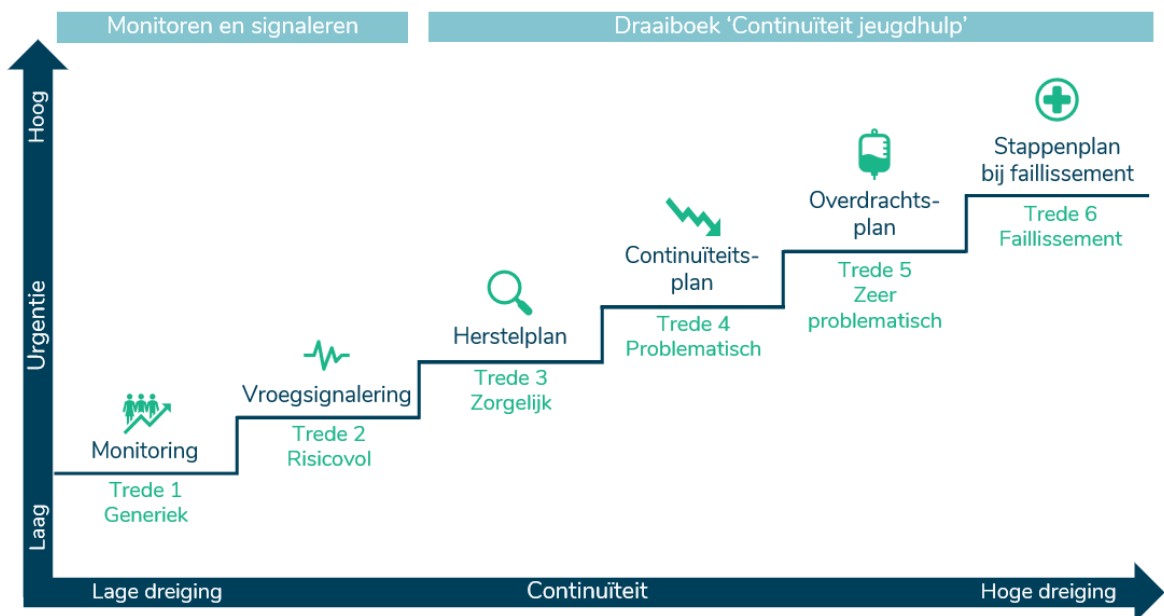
Monitoren en signaleren

Draaiboek 'Continuïteit jeugdhulp'

Hoog

Urgentie

Laag

Monitoring
Trede 1
Generiek

Vroegsignalering
Trede 2
Risicovol

Herstelplan
Trede 3
Zorgelijk

Continuïteitsplan
Trede 4
Problematisch

Overdrachtsplan
Trede 5
Zeer problematisch

Stappenplan bij faillissement
Trede 6
Faillissement

Lage dreiging

Continuïteit

Hoge dreiging